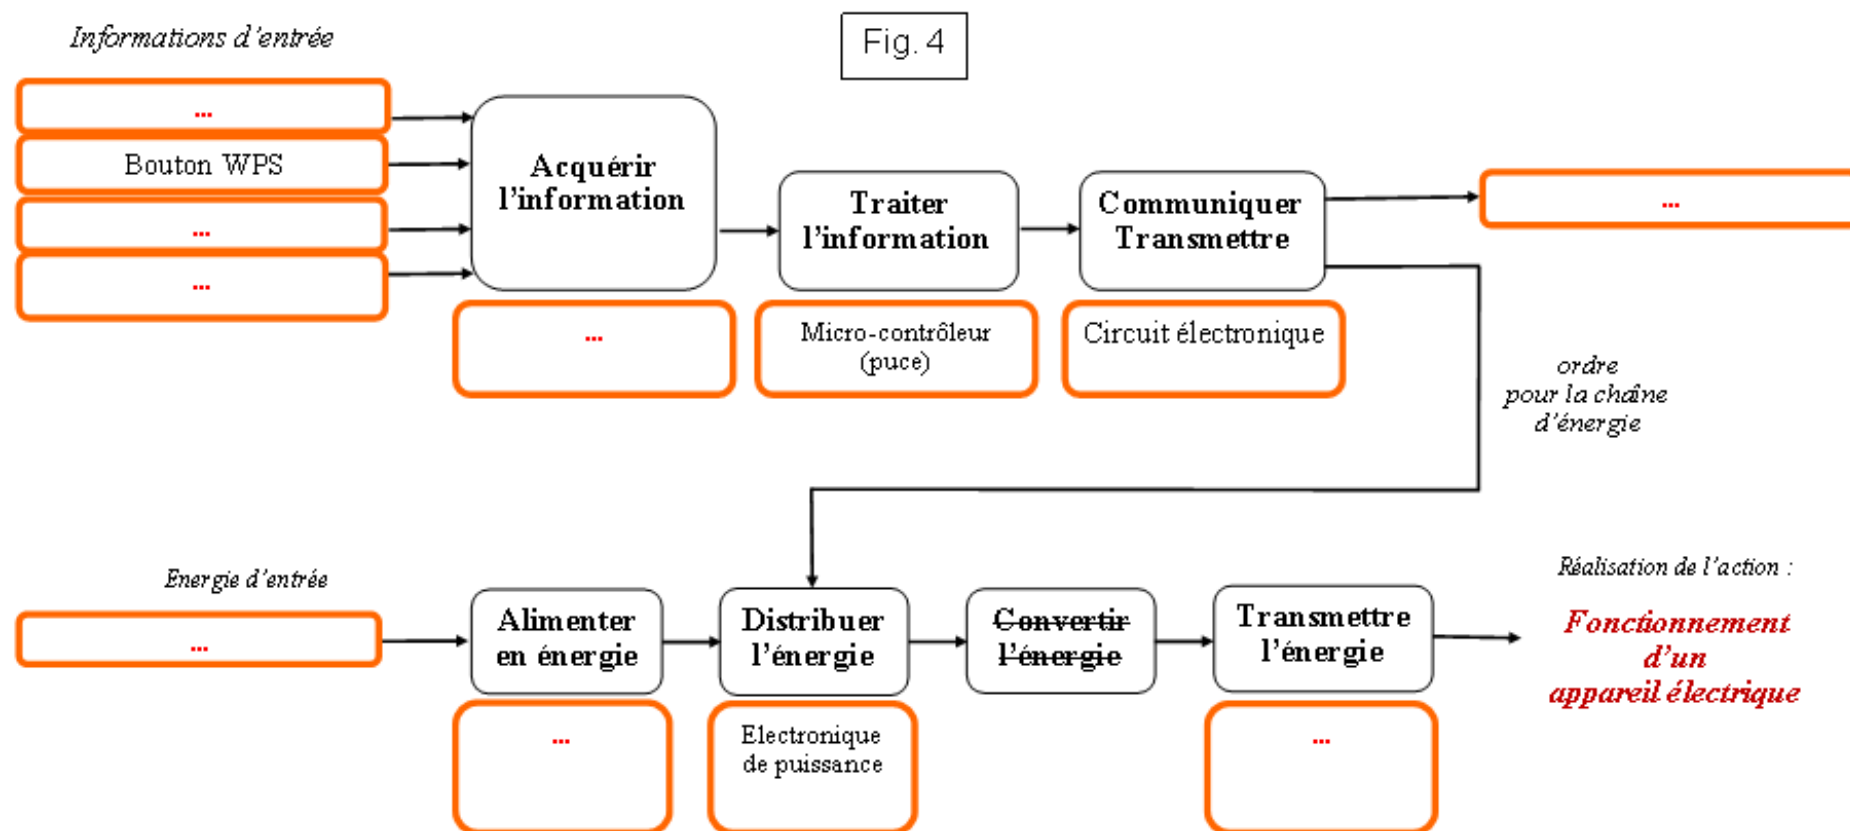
Informations d'entrée

Fig. 4

...

Bouton WPS

...

...

Acquérir l'information

Traiter l'information

Communiquer Transmettre

...

...

Micro-contrôleur (puce)

Circuit électronique

ordre pour la chaîne d'énergie

Energie d'entrée

Réalisation de l'action :

...

Alimenter en énergie

Distribuer l'énergie

~~Convertir l'énergie~~

Transmettre l'énergie

Fonctionnement d'un appareil électrique

...

Electronique de puissance

...